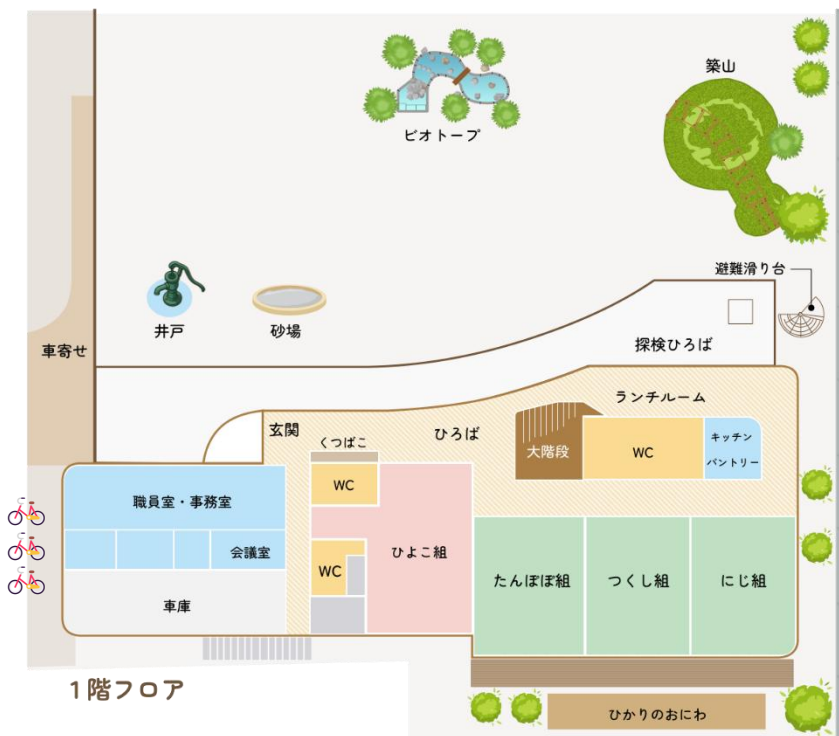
ビオトープ

築山

避難滑り台

井戸

砂場

車寄せ

探検ひろば

ランチルーム

玄関

くつばこ

ひろば

大階段

WC

キッチンパントリー

職員室・事務室

WC

会議室

WC

ひよこ組

たんぽぽ組

つくし組

にじ組

車庫

ひかりのおにわ

1階フロア